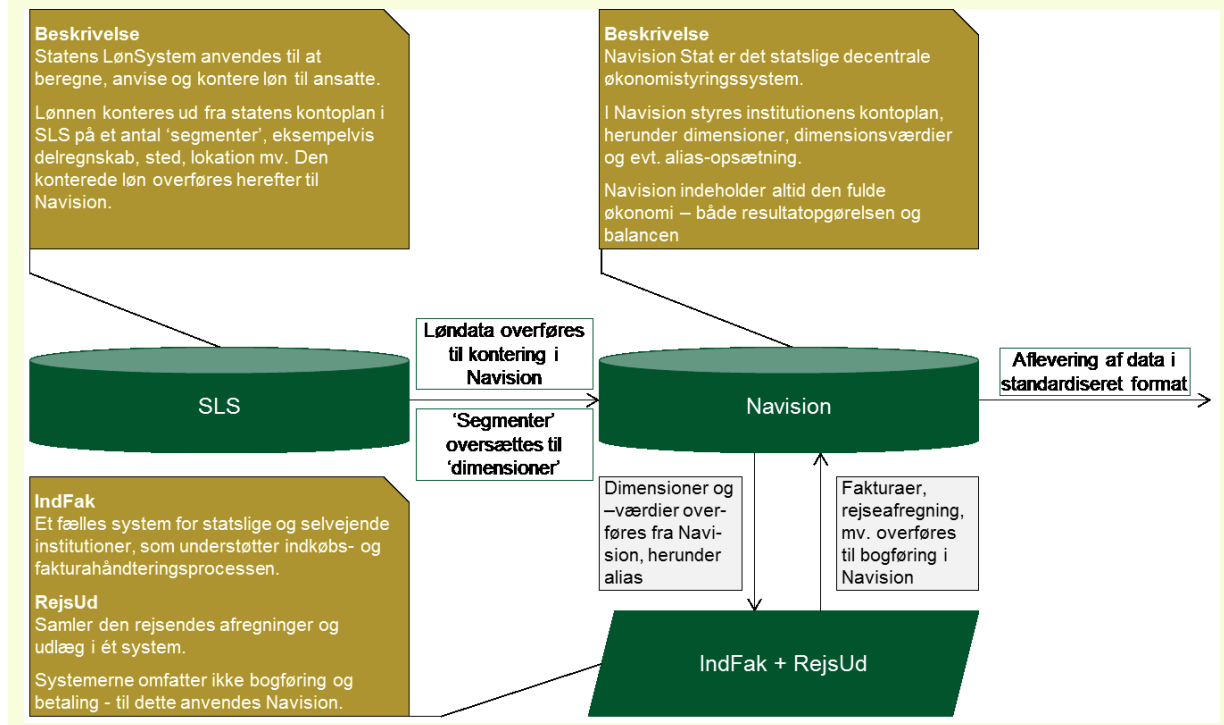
Beskrivelse
Statens LønSystem anvendes til at beregne, anvise og kontere løn til ansatte.

Lønnen konteres ud fra statens kontoplan i SLS på et antal 'segmenter', eksempelvis delregnskab, sted, lokation mv. Den konterede løn overføres herefter til Navision.

Beskrivelse
Navision Stat er det statslige decentrale økonomistyringssystem.

I Navision styres institutionens kontoplan, herunder dimensioner, dimensionsværdier og evt. alias-opsætning.

Navision indeholder altid den fulde økonomi – både resultatopgørelsen og balancen

SLS

Løndata overføres til kontering i Navision

'Segmenter' oversættes til 'dimensioner'

Navision

Aflevering af data i standardiseret format

IndFak
Et fælles system for statslige og selvejende institutioner, som understøtter indkøbs- og fakturahåndteringsprocessen.

RejsUd
Samler den rejsendes afregninger og udlæg i ét system.

Systemerne omfatter ikke bogføring og betaling - til dette anvendes Navision.

Dimensioner og –værdier overføres fra Navision, herunder alias

Fakturaer, rejseafregning, mv. overføres til bogføring i Navision

IndFak + RejsUd